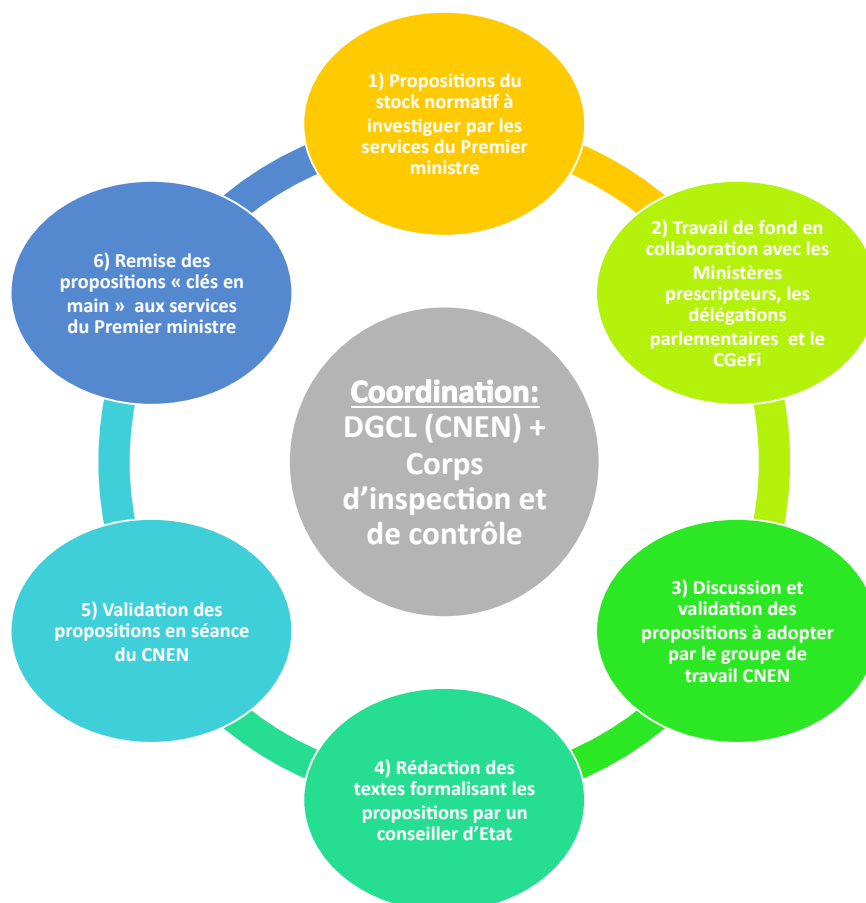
Coordination:
DGCL (CNEN) + Corps d’inspection et de contrôle

1) Propositions du stock normatif à investiguer par les services du Premier ministre

2) Travail de fond en collaboration avec les Ministères prescripteurs, les délégations parlementaires et le CGeFi

3) Discussion et validation des propositions à adopter par le groupe de travail CNEN

4) Rédaction des textes formalisant les propositions par un conseiller d’Etat

5) Validation des propositions en séance du CNEN

6) Remise des propositions « clés en main » aux services du Premier ministre